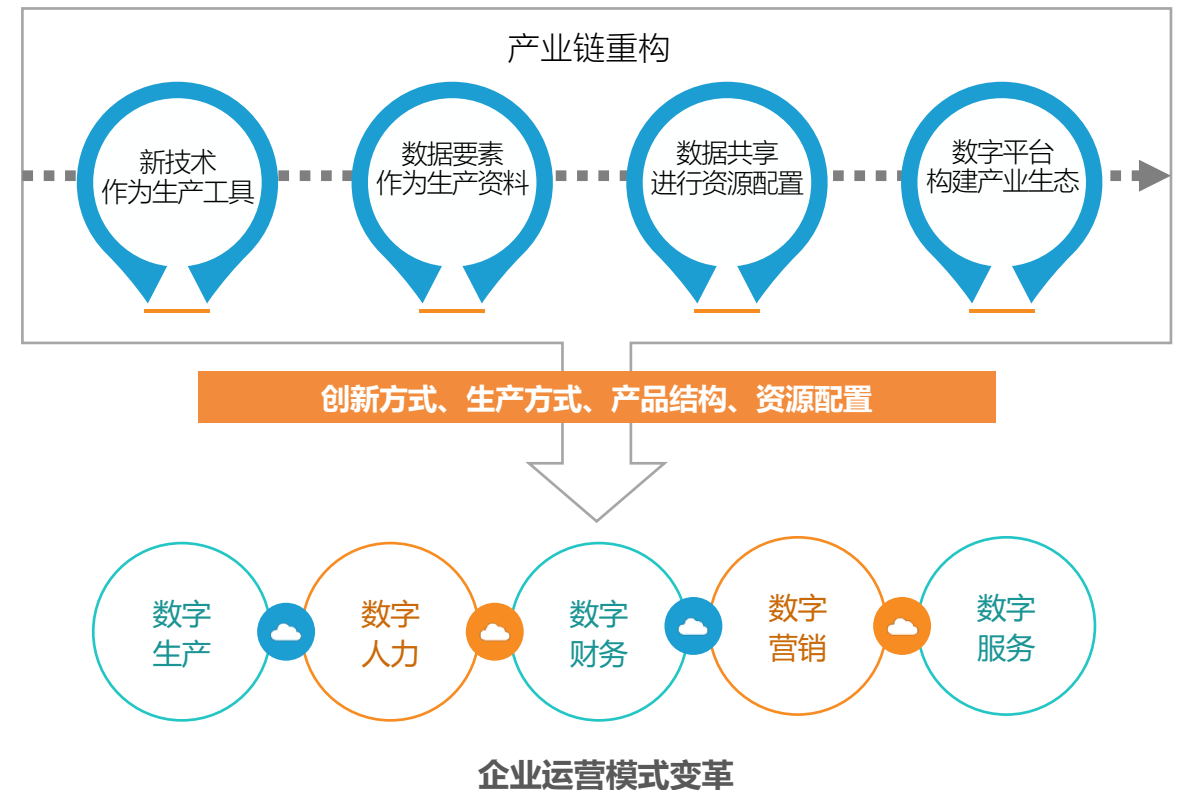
产业链重构

新技术
作为生产工具

数据要素
作为生产资料

数据共享
进行资源配置

数字平台
构建产业生态

创新方式、生产方式、产品结构、资源配置

数字
生产

数字
人力

数字
财务

数字
营销

数字
服务

企业运营模式变革